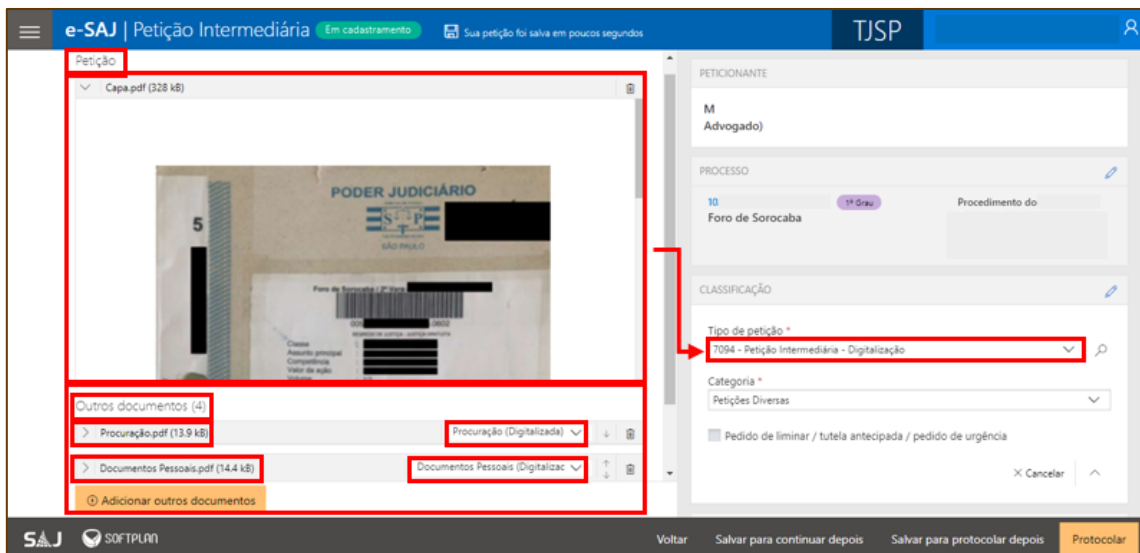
e-SAJ | Petição Intermediária Em cadastramento Sua petição foi salva em poucos segundos TJSP

Petição

Capa.pdf (328 kB)

PODER JUDICIÁRIO
SÃO PAULO
5
Foro de Sorocaba
Classe
Assunto principal
Competência
Valor da ação

Outros documentos (4)

Procuração.pdf (13.9 kB) Procuração (Digitalizada)

Documentos Pessoais.pdf (14.4 kB) Documentos Pessoais (Digitalizac

Adicionar outros documentos

PETICIONANTE
M
Advogado)

PROCESSO
10
1º Grau
Procedimento do
Foro de Sorocaba

CLASSIFICAÇÃO
Tipo de petição *
7094 - Petição Intermediária - Digitalização
Categoria *
Petições Diversas
Pedido de liminar / tutela antecipada / pedido de urgência
× Cancelar

SAJ SOFTPLAN Voltar Salvar para continuar depois Salvar para protocolar depois Protocolar